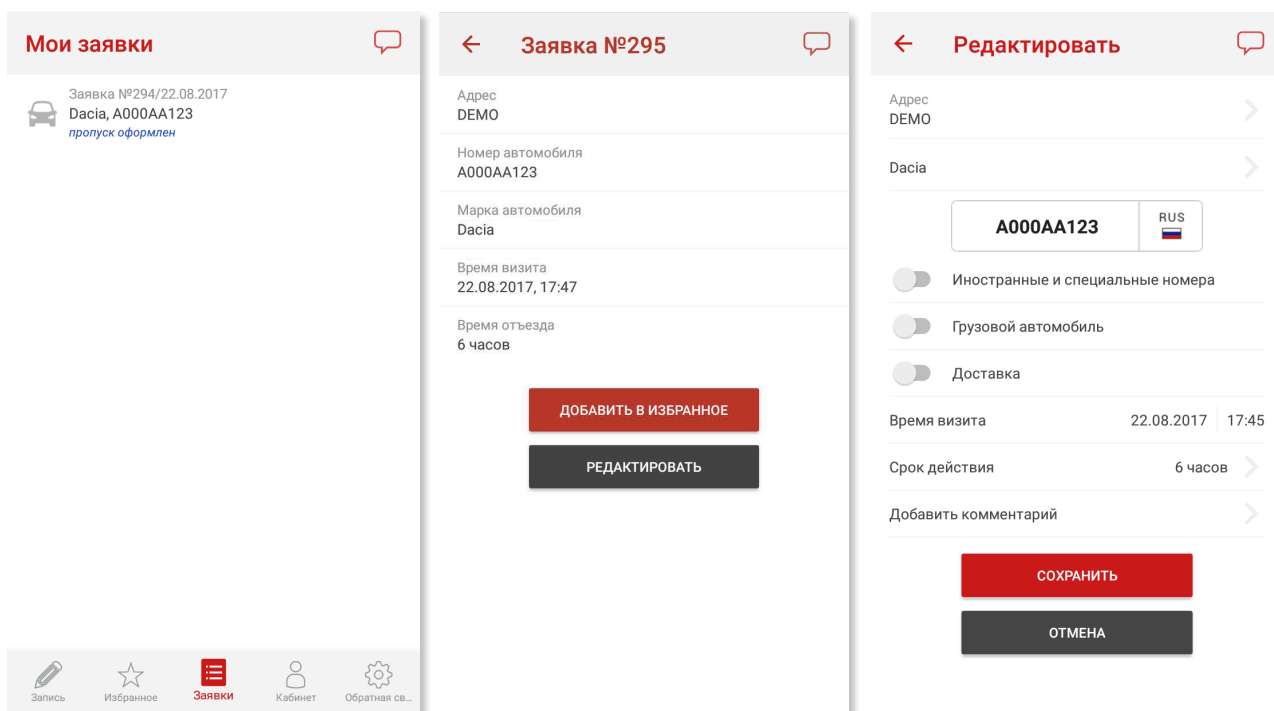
Мои заявки

Заявка №294/22.08.2017
Dacia, А000АА123
пропуск оформлен

Запись
Избранное
Заявки
Кабинет
Обратная св...

Заявка №295

Адрес
DEMO

Номер автомобиля
А000АА123

Марка автомобиля
Dacia

Время визита
22.08.2017, 17:47

Время отъезда
6 часов

ДОБАВИТЬ В ИЗБРАННОЕ

РЕДАКТИРОВАТЬ

Редактировать

Адрес
DEMO

Dacia

А000АА123
RUS

Иностранные и специальные номера

Грузовой автомобиль

Доставка

Время визита 22.08.2017 17:45

Срок действия 6 часов

Добавить комментарий

СОХРАНИТЬ

ОТМЕНА